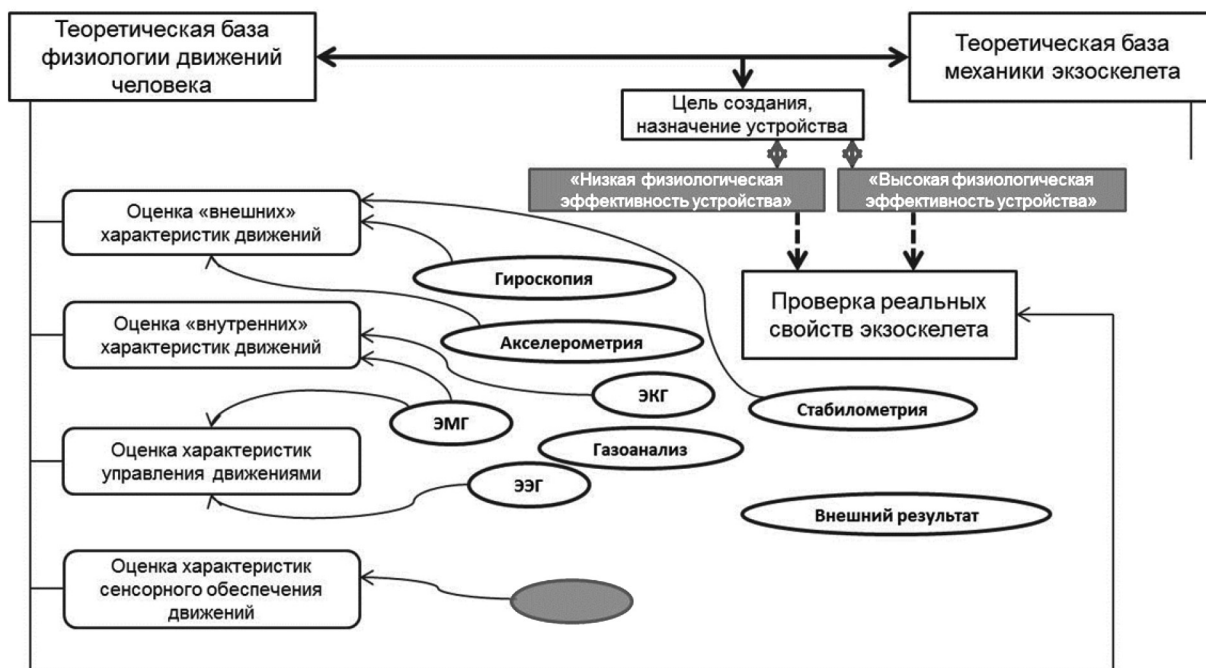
Теоретическая база физиологии движений человека

Теоретическая база механики экзоскелета

Цель создания, назначение устройства

«Низкая физиологическая эффективность устройства»

«Высокая физиологическая эффективность устройства»

Оценка «внешних» характеристик движений

Гироскопия

Проверка реальных свойств экзоскелета

Оценка «внутренних» характеристик движений

Акселерометрия

ЭКГ

Стабилометрия

ЭМГ

Газоанализ

Оценка характеристик управления движениями

ЭЭГ

Внешний результат

Оценка характеристик сенсорного обеспечения движений